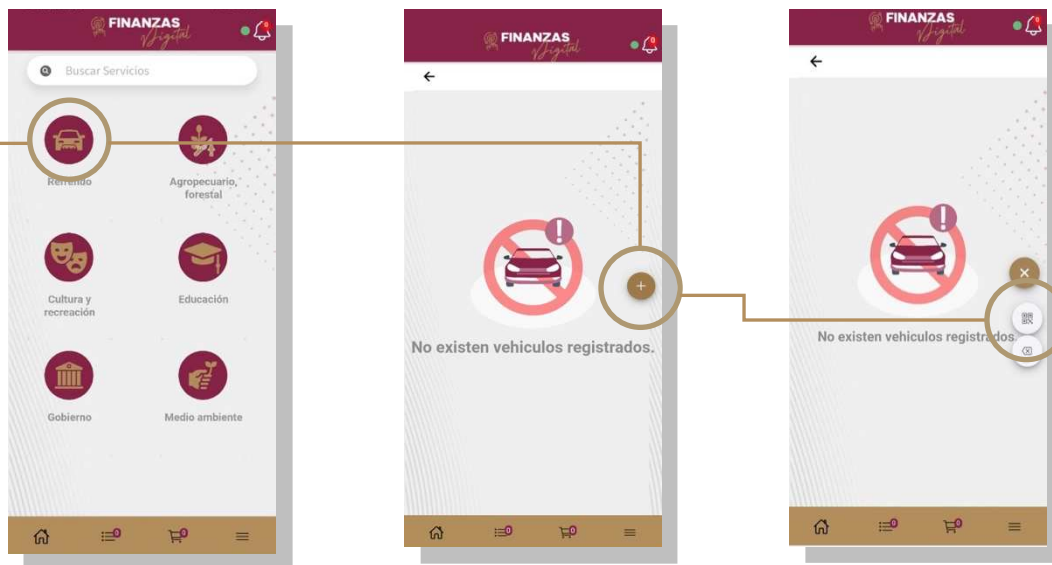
FINANZAS Digital

Buscar Servicios

Refrendo

Agropecuario, forestal

Cultura y recreación

Educación

Gobierno

Medio ambiente

FINANZAS Digital

No existen vehiculos registrados.

FINANZAS Digital

No existen vehiculos registrados.